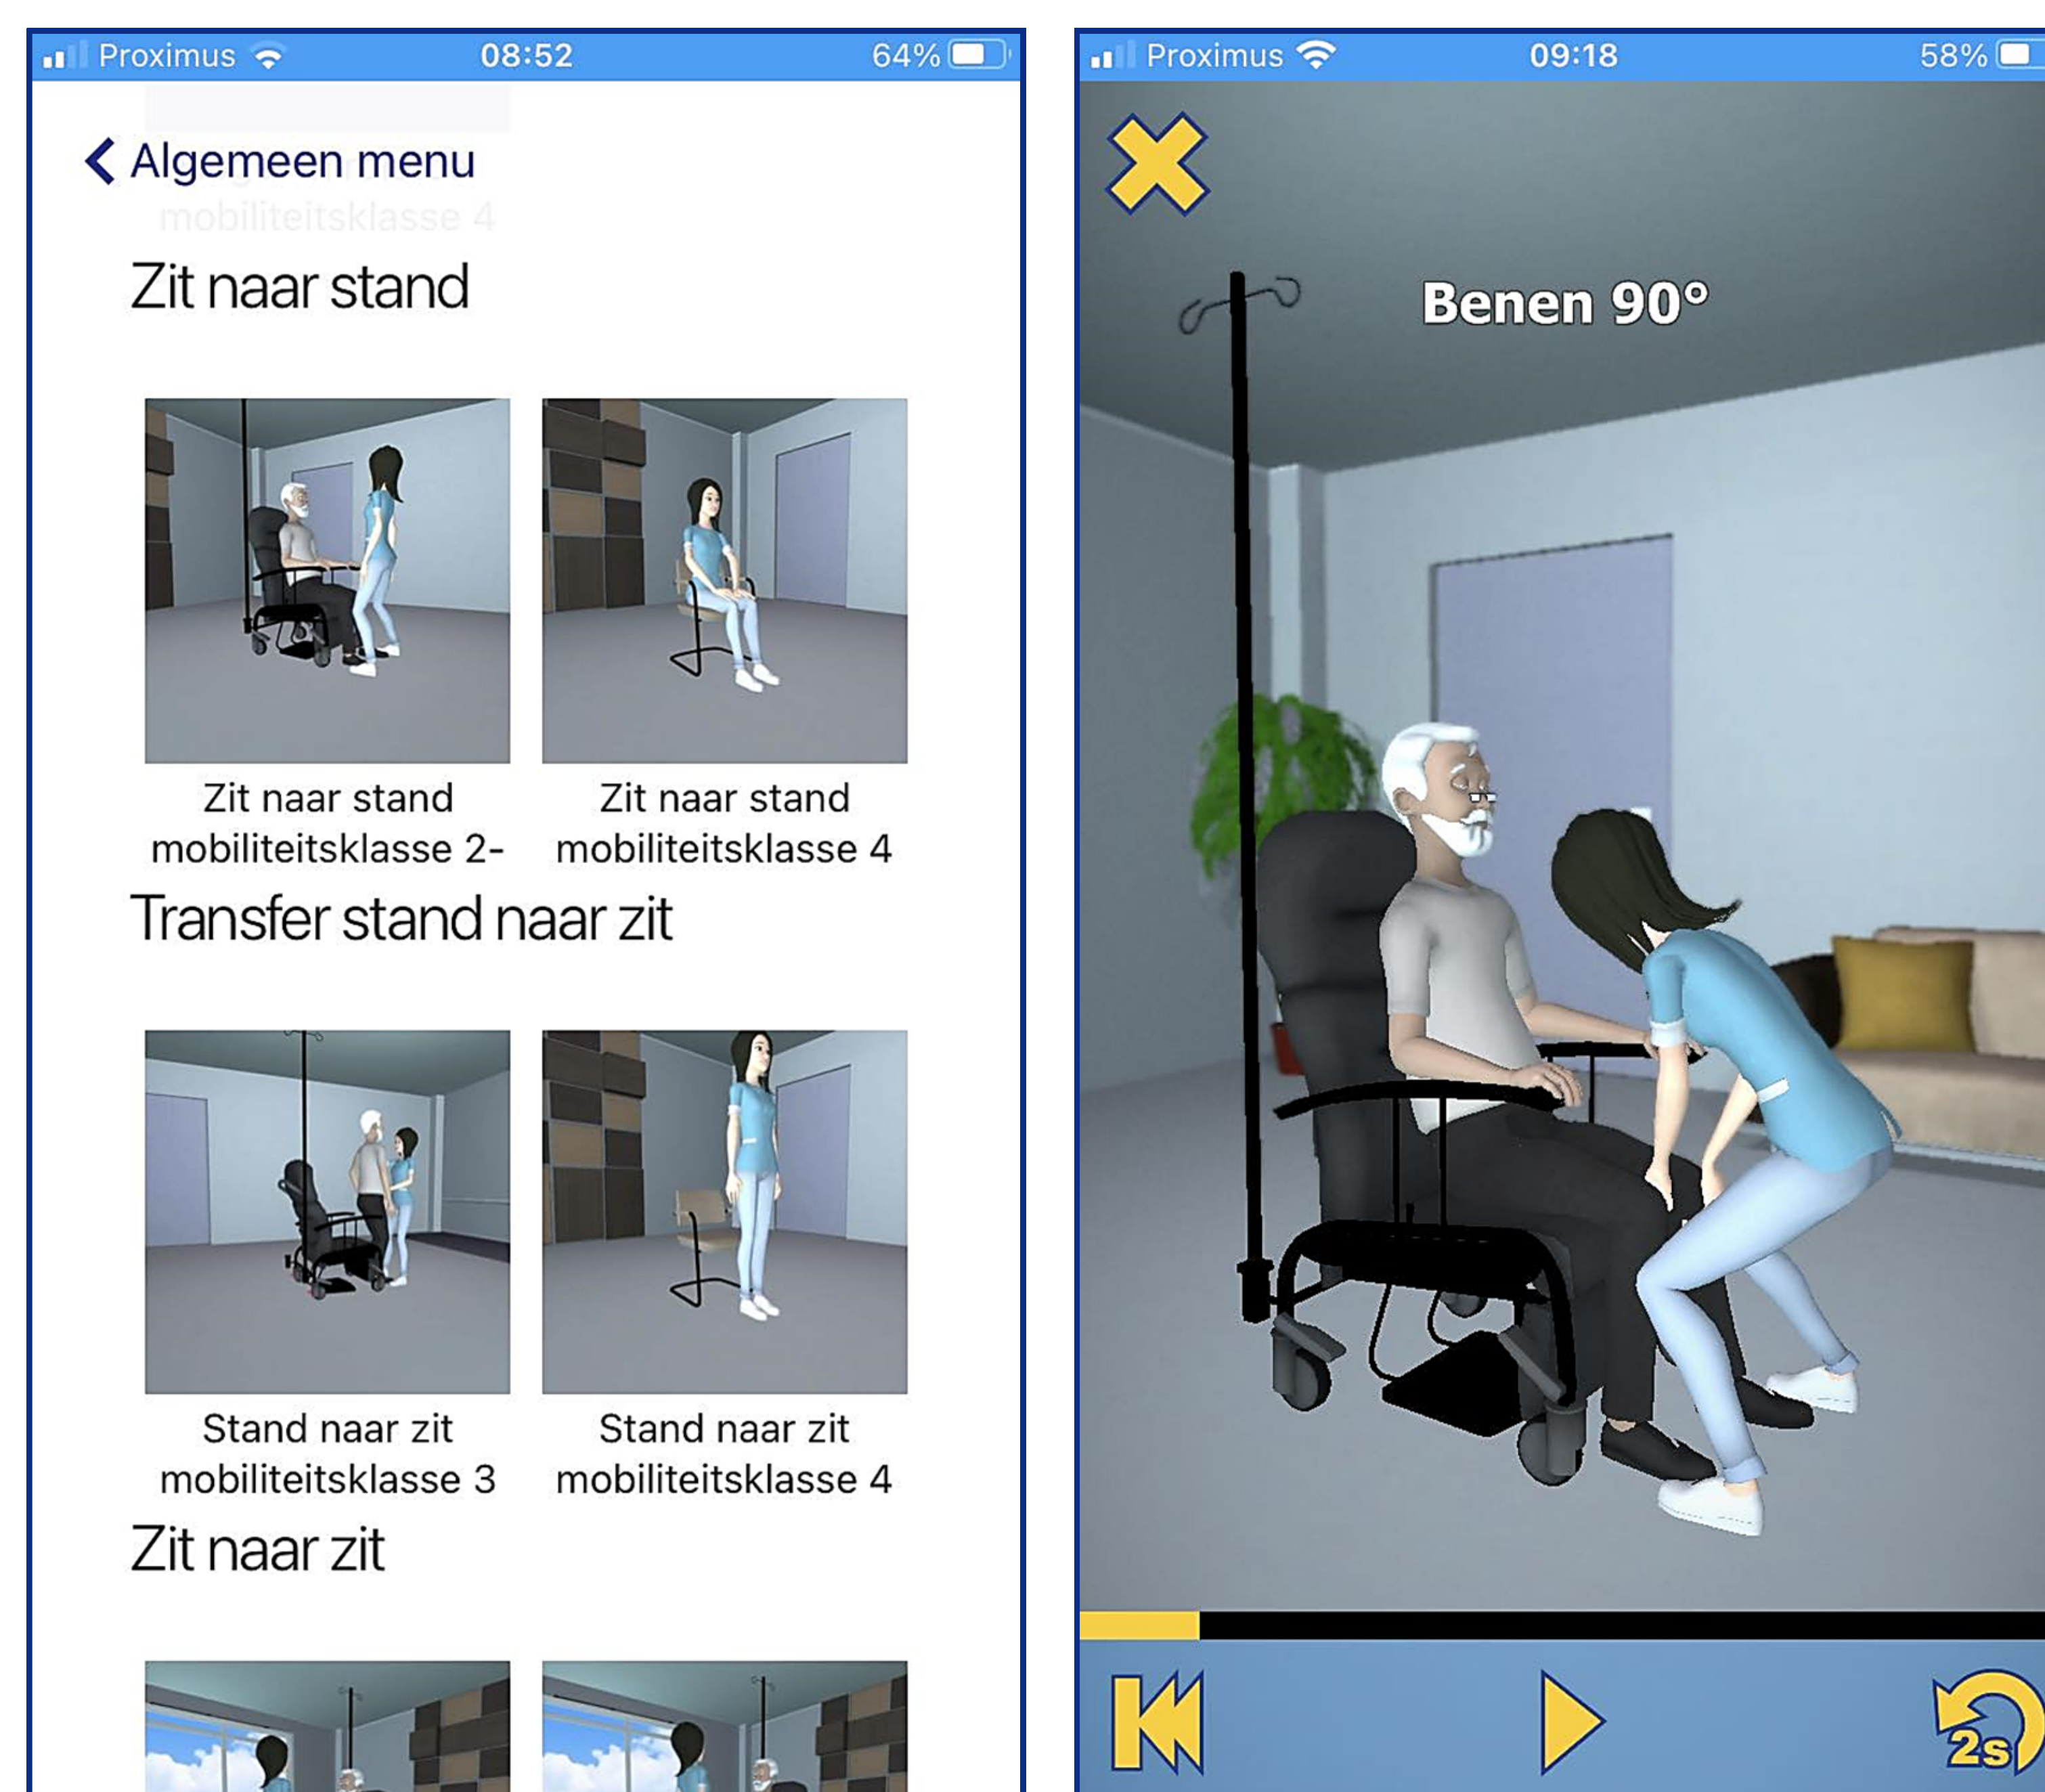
Proximus 08:52 64%

Algemeen menu

mobiliteitsklasse 4

Zit naar stand

Zit naar stand mobiliteitsklasse 2-

Zit naar stand mobiliteitsklasse 4

Transfer stand naar zit

Stand naar zit mobiliteitsklasse 3

Stand naar zit mobiliteitsklasse 4

Zit naar zit

Proximus 09:18 58%

Benen 90°

2s